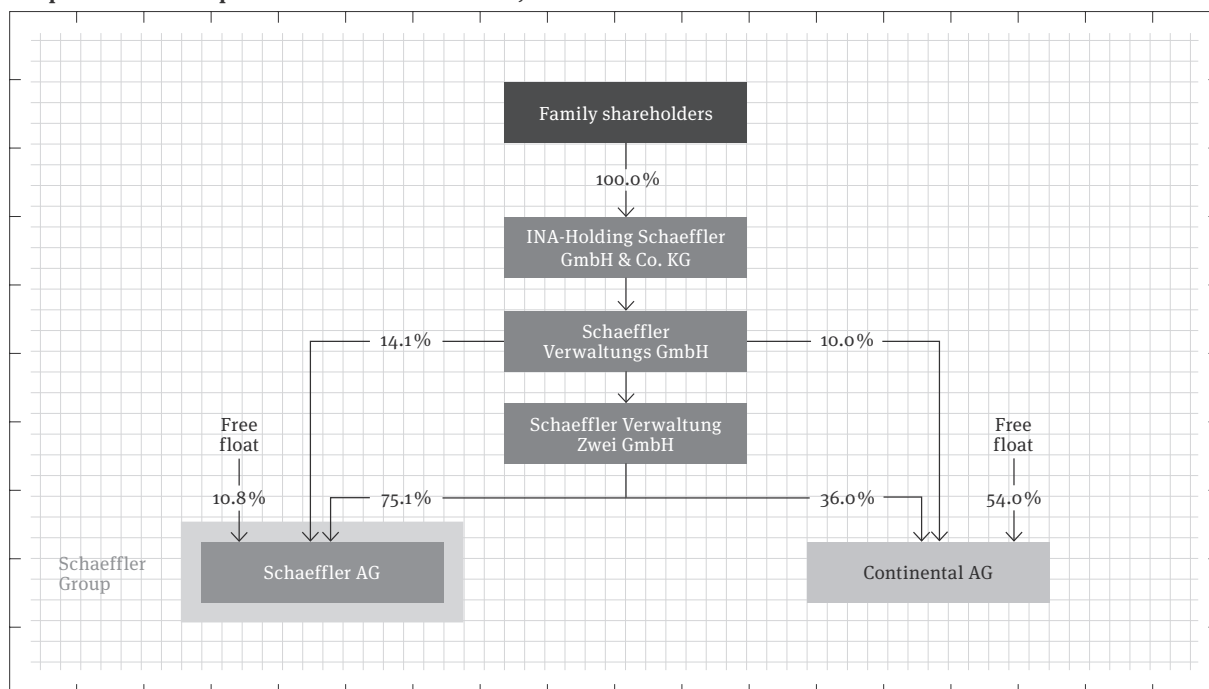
Family shareholders

100.0%

INA-Holding Schaeffler GmbH & Co. KG

14.1%

Schaeffler Verwaltungs GmbH

10.0%

Schaeffler Verwaltung Zwei GmbH

Free float

10.8%

75.1%

36.0%

Free float

54.0%

Schaeffler Group

Schaeffler AG

Continental AG